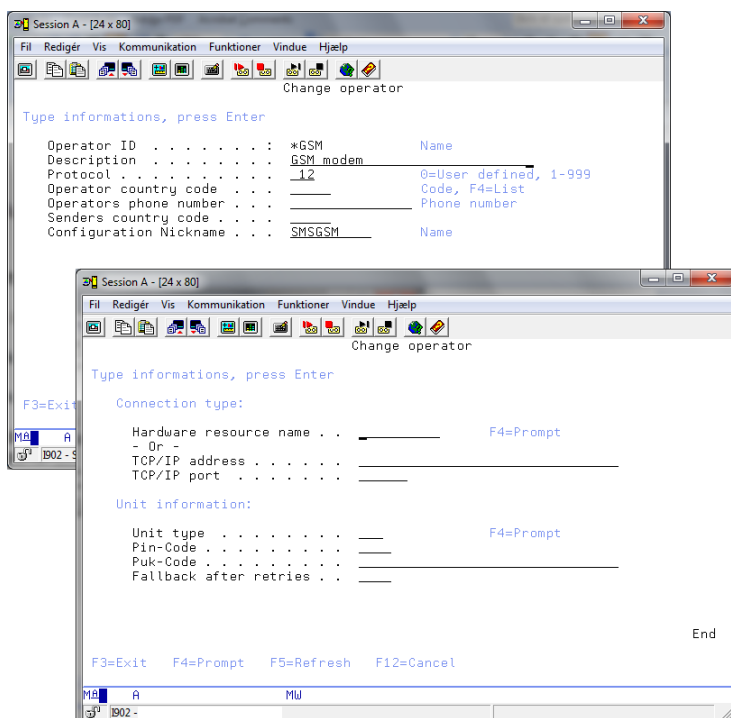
Session A - [24 x 80]

Fil Redigér Vis Kommunikation Funktioner Vindue Hjælp

Change operator

Type informations, press Enter

Operator ID . . . . . . . . : *GSM Name
Description . . . . . . . . GSM modem
Protocol . . . . . . . . . . 12 0=User defined, 1-999
Operator country code . . . Code, F4=List
Operators phone number . . . Phone number
Senders country code . . . .
Configuration Nickname . . . SMSGSM Name

F3=Exit

MA A

902 - S

Session A - [24 x 80]

Fil Redigér Vis Kommunikation Funktioner Vindue Hjælp

Change operator

Type informations, press Enter

Connection type:

Hardware resource name . . F4=Prompt
- Or -
TCP/IP address . . . . . .
TCP/IP port . . . . . . .

Unit information:

Unit type . . . . . . . . F4=Prompt
Pin-Code . . . . . . . . .
Puk-Code . . . . . . . . .
Fallback after retries . .

End

F3=Exit F4=Prompt F5=Refresh F12=Cancel

MA A MW

902 -